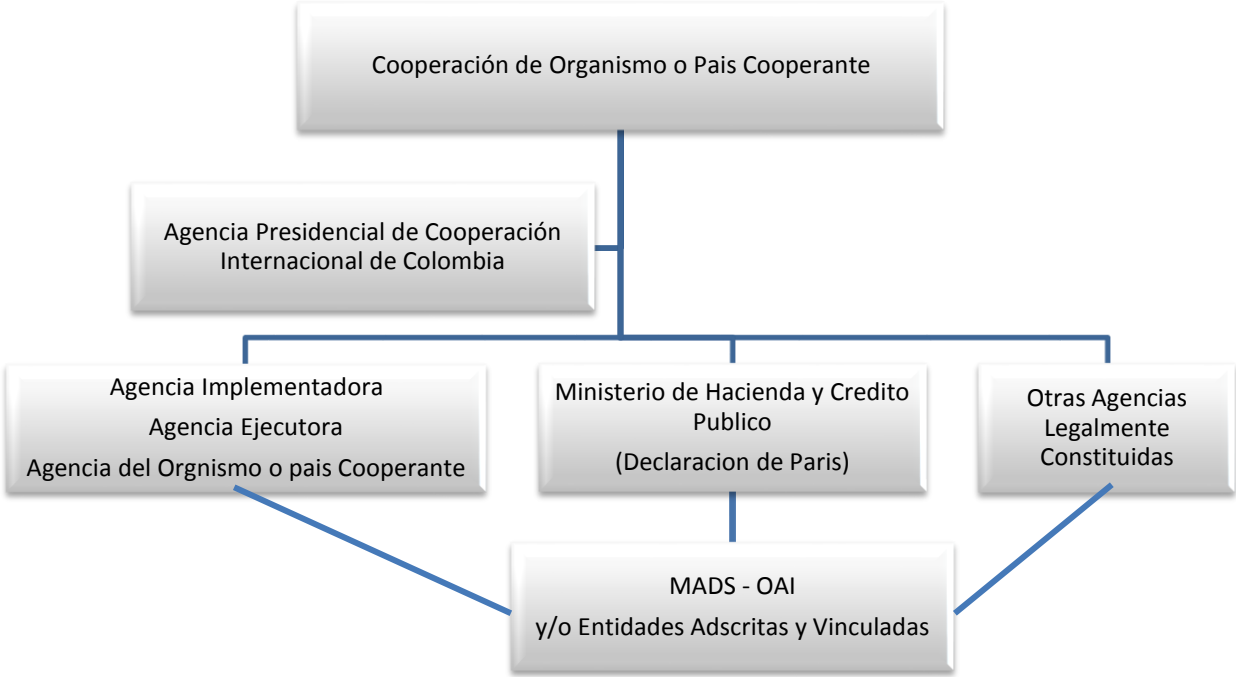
Cooperación de Organismo o Pais Cooperante

Agencia Presidencial de Cooperación Internacional de Colombia

Agencia Implementadora
Agencia Ejecutora
Agencia del Orgnismo o pais Cooperante

Ministerio de Hacienda y Credito Publico
(Declaracion de Paris)

Otras Agencias Legalmente Constituidas

MADS - OAI
y/o Entidades Adscritas y Vinculadas